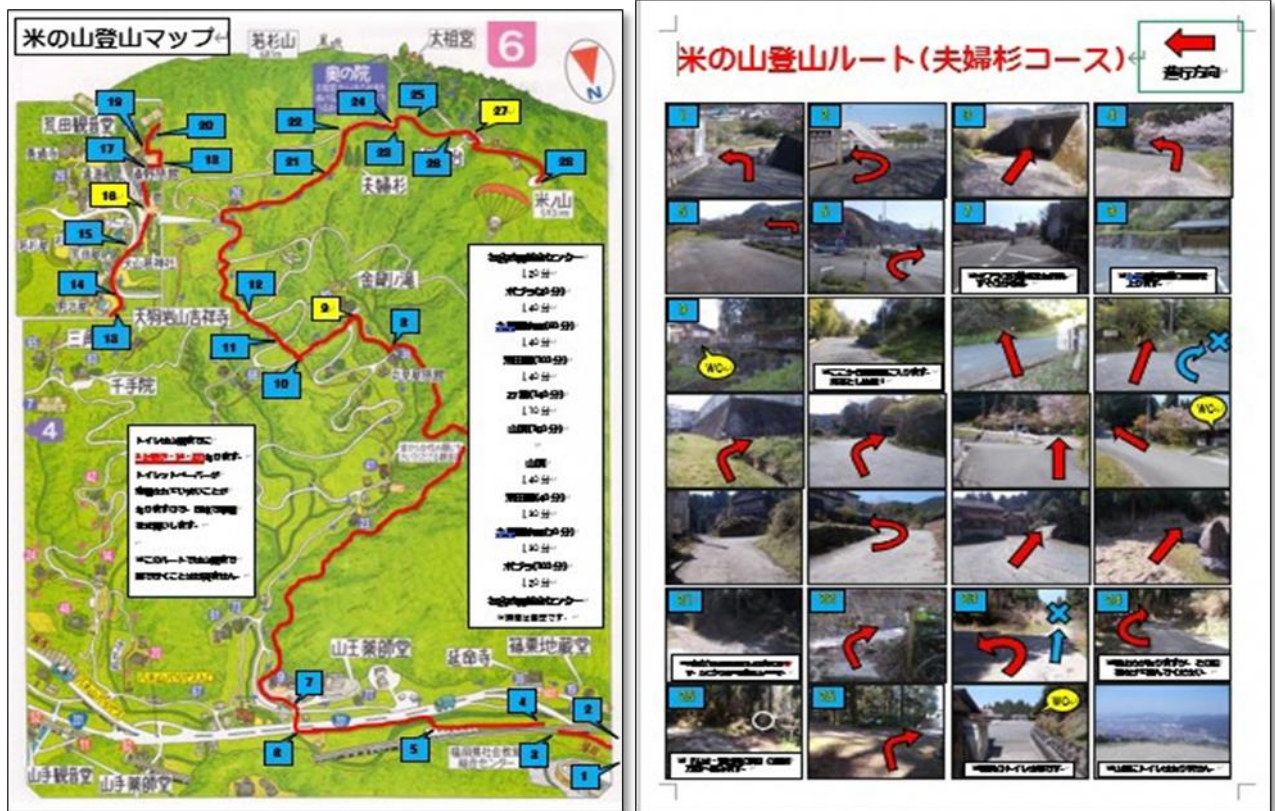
米の山登山マップ

6

N

笹杉山

太祖宮

奥の院

荒田観音堂

夫婦杉

米ノ山

金剛ノ滝

大根地山古祥寺

千手院

山王薬師堂

延命寺

福栗地蔵堂

山手観音堂

山手薬師堂

19 20 17 18 16 15 14 13 12 11 10 9 8 7 6 5 4 3 2 1 22 21 24 23 25 26 27 28

4

トイレは山頂までに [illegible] にあります。トイレットペーパーが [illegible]

※このルートでは山頂まで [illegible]

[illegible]センター
↓20分
ボランティア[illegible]
↓40分
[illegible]
↓40分
荒田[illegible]
↓40分
27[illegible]
↓10分
山頂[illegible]

山頂
↓40分
荒田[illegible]
↓40分
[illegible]
↓10分
ボランティア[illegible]
↓20分
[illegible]センター

米の山登山ルート（夫婦杉コース）

進行方向

1 2 3 4 5 6 7 8 9 10 11 12 13 14 15 16 17 18 19 20 21 22 23 24 25 26 27 28

WC

WC

WC

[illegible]